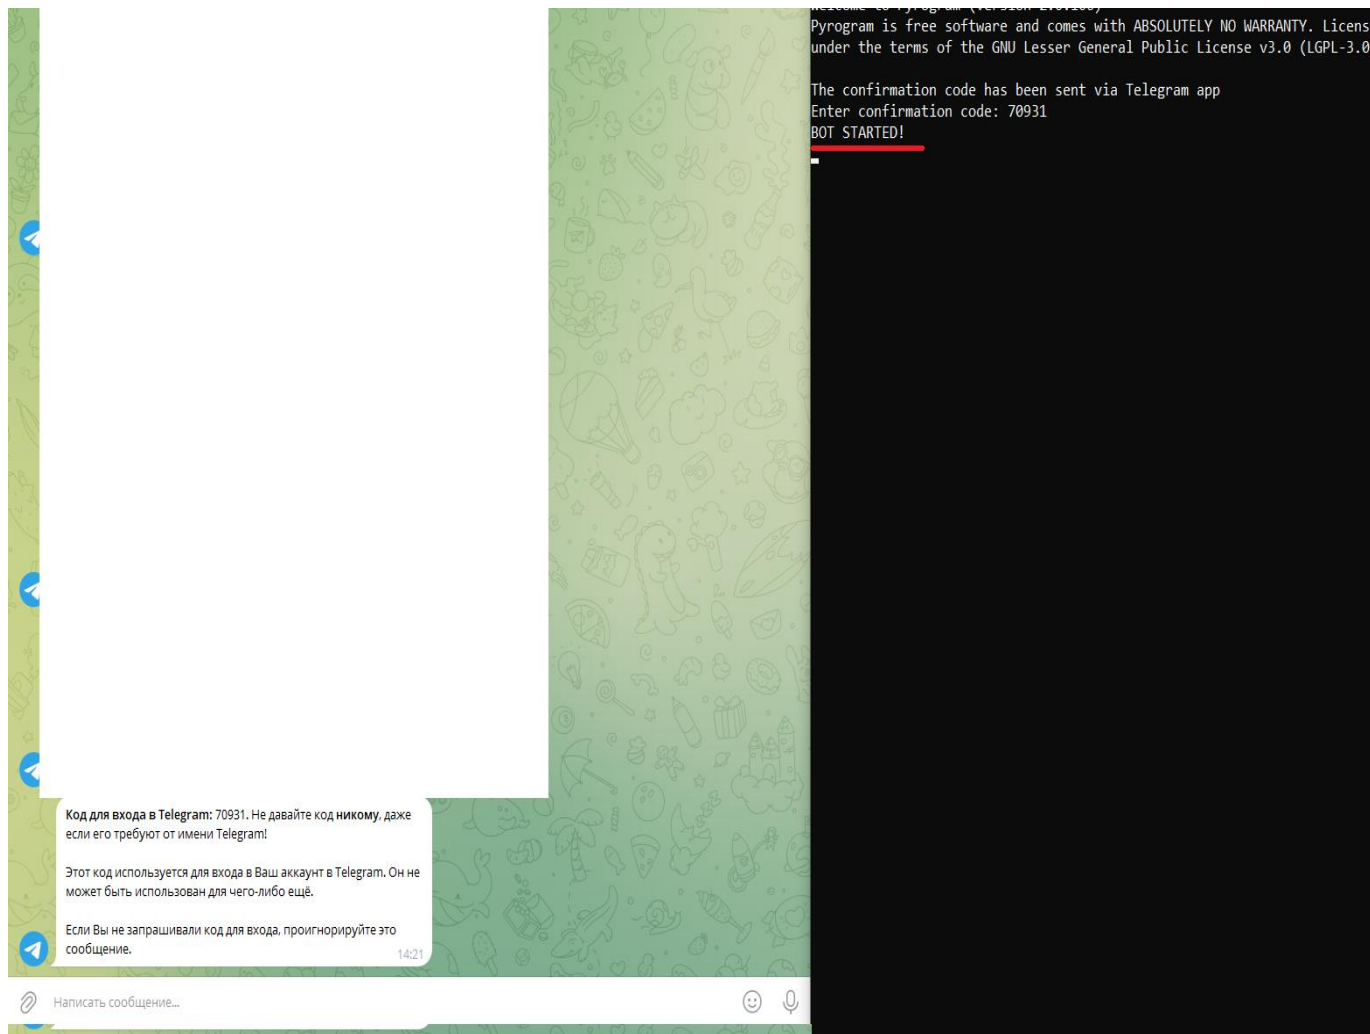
Код для входа в Telegram: 70931. Не давайте код никому, даже если его требуют от имени Telegram!

Этот код используется для входа в Ваш аккаунт в Telegram. Он не может быть использован для чего-либо ещё.

Если Вы не запрашивали код для входа, проигнорируйте это сообщение.
14:21

Написать сообщение...

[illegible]
Pyrogram is free software and comes with ABSOLUTELY NO WARRANTY. Licens
under the terms of the GNU Lesser General Public License v3.0 (LGPL-3.0

The confirmation code has been sent via Telegram app
Enter confirmation code: 70931
BOT STARTED!